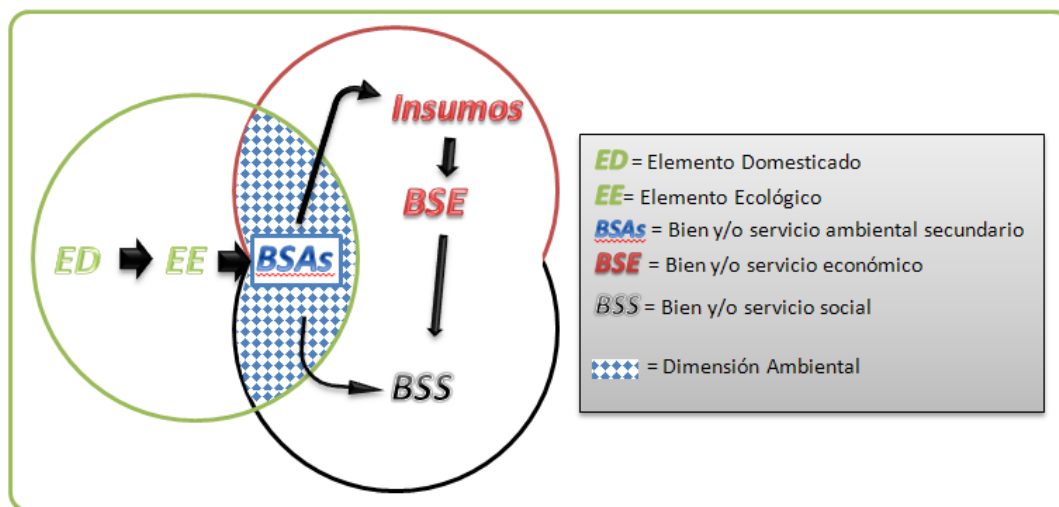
Insumos

BSE

ED EE BSAs

BSS

ED = Elemento Domesticado
EE= Elemento Ecológico
BSAs = Bien y/o servicio ambiental secundario
BSE = Bien y/o servicio económico
BSS = Bien y/o servicio social

= Dimensión Ambiental